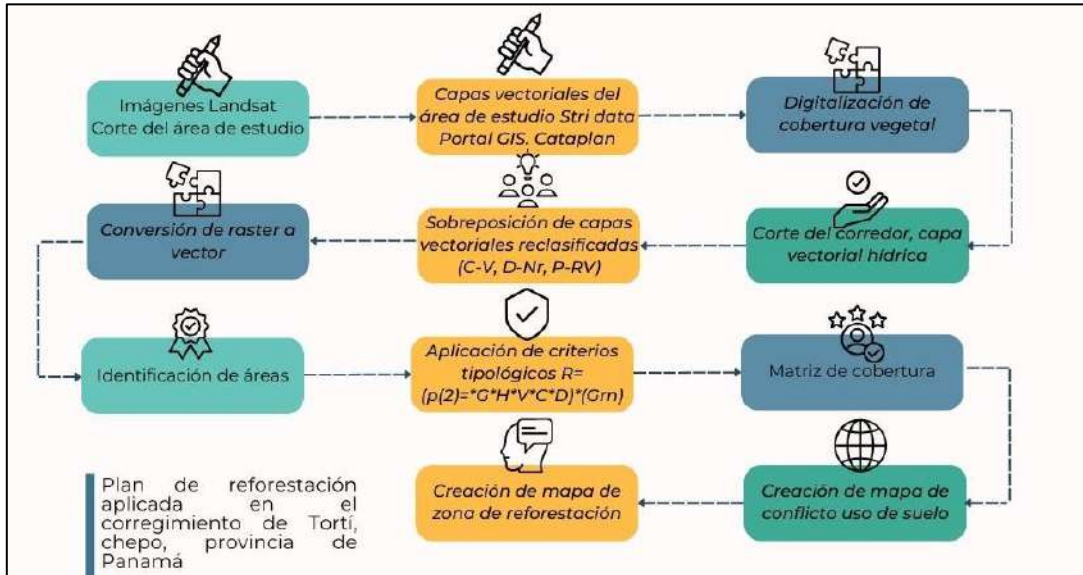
Imágenes Landsat Corte del área de estudio

Capas vectoriales del área de estudio Stri data Portal GIS. Cataplan

Digitalización de cobertura vegetal

Conversión de raster a vector

Sobreposición de capas vectoriales reclasificadas (C-V, D-Nr, P-RV)

Corte del corredor, capa vectorial hídrica

Identificación de áreas

Aplicación de criterios tipológicos R=(p(2)=*G*H*V*C*D)*(Grn)

Matriz de cobertura

Plan de reforestación aplicada en el corregimiento de Tortí, chepo, provincia de Panamá

Creación de mapa de zona de reforestación

Creación de mapa de conflicto uso de suelo